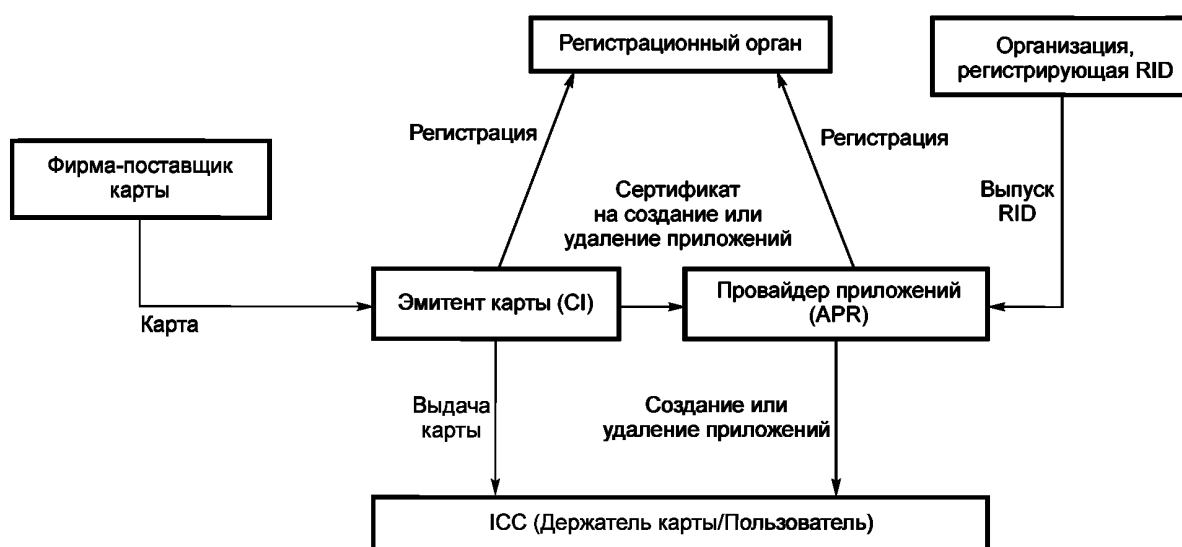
Регистрационный орган

Организация, регистрирующая RID

Регистрация

Регистрация

Фирма-поставщик карты

Сертификат на создание или удаление приложений

Выпуск RID

Эмитент карты (CI)

Провайдер приложений (APR)

Карта

Выдача карты

Создание или удаление приложений

ICC (Держатель карты/Пользователь)